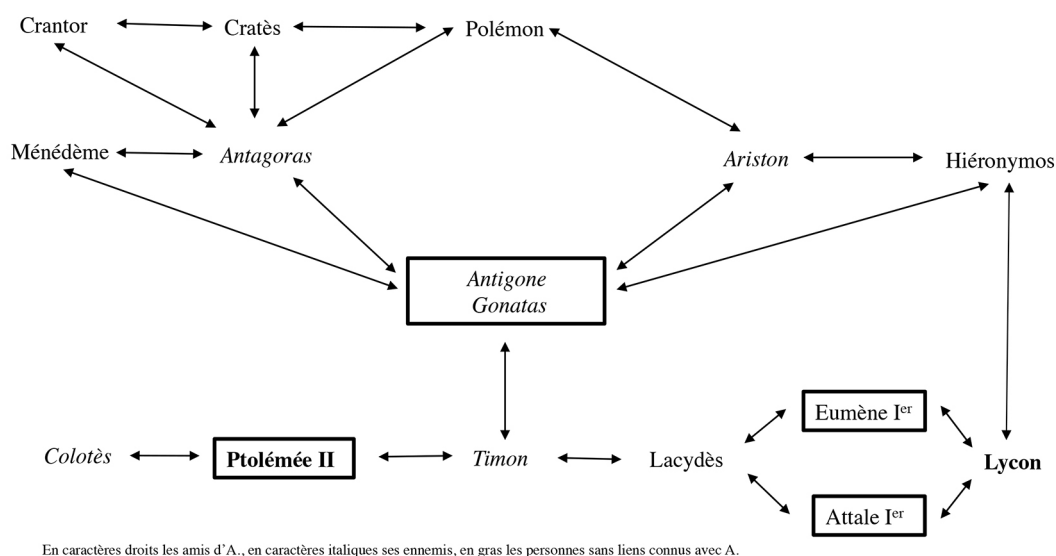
Crantor
Cratès
Polémon
Ménédème
Antagoras
Ariston
Hiéronymos
Antigone Gonatas
Eumène I$^{er}$
Colotès
Ptolémée II
Timon
Lacydès
Lycon
Attale I$^{er}$

En caractères droits les amis d'A., en caractères italiques ses ennemis, en gras les personnes sans liens connus avec A.